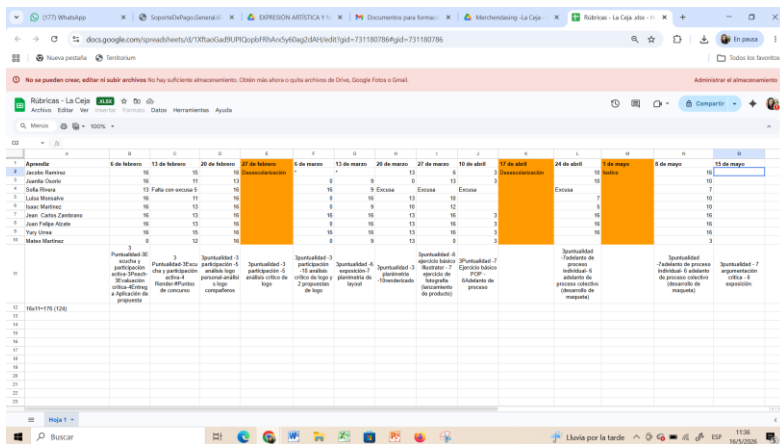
(177) WhatsApp | SoporteDePago.General | EXPRESIÓN ARTÍSTICA 1 | Documentos para formació | Merchandasing -La Ceja | Rúbricas - La Ceja .xlsx

docs.google.com/spreadsheets/d/1XftaoGad9UPlQopbFRhAnx5y60ag2dAH/edit?gid=731180786#gid=731180786

Nueva pestaña | Territorium | Todos los favoritos

No se pueden crear, editar ni subir archivos No hay suficiente almacenamiento. Obtén más ahora o quita archivos de Drive, Google Fotos o Gmail. Administrar el almacenamiento

Rúbricas - La Ceja .XLSX
Archivo Editar Ver Insertar Formato Datos Herramientas Ayuda
Compartir
Menús 100%

| Aprendiz | 6 de febrero | 13 de febrero | 20 de febrero | 27 de febrero | 6 de marzo | 13 de marzo | 20 de marzo | 27 de marzo | 10 de abril | 17 de abril | 24 de abril | 1 de mayo | 8 de mayo | 15 de mayo |
|---|---|---|---|---|---|---|---|---|---|---|---|---|---|---|
| Jacobo Ramirez | 16 | 16 | 16 | Desescolarización | * | * | | 13 | 6 | 3 | Desescolarización | 10 | festivo | 16 | |
| Juanita Osorio | 16 | 11 | 13 | | 0 | 9 | 0 | 13 | 3 | | 10 | | 10 | |
| Sofia Rivera | 13 | Falta con excusa | 5 | | 16 | 9 | Excusa | Excusa | Excusa | | Excusa | | 7 | |
| Luisa Monsalve | 16 | 11 | 16 | | 9 | 16 | 13 | 10 | | | 7 | | 10 | |
| Isaac Martinez | 16 | 16 | 16 | | 0 | 9 | 10 | 12 | | | 5 | | 10 | |
| Jean Carlos Zambrano | 16 | 11 | 16 | | 16 | 16 | 13 | 16 | 3 | | 16 | | 16 | |
| Juan Felipe Alzate | 16 | 16 | 16 | | 16 | 16 | 13 | 16 | 3 | | 16 | | 16 | |
| Yury Urrea | 16 | 16 | 16 | | 16 | 16 | 13 | 16 | 3 | | 16 | | 16 | |
| Mateo Martinez | 8 | 12 | 16 | | 0 | 9 | 13 | 0 | 3 | | | | 3 | |
| | 3 Puntualidad 3Escucha y participación activa 3Peach-3Evaluación crítica 4Entrega Aplicación de propuesta | 3 Puntualidad 3Escucha y participación activa 4 Render 4Puntos de concurso | 3puntualidad -3 participación -5 análisis logo personal-análisis logo compañeros | 3puntualidad -3 participación -5 análisis crítico de logo | 3puntualidad -3 participacion -10 análisis crítico de logo y 2 propuestas de logo | 3puntualidad -6 exposición-7 planimetría de layout | 3puntualidad -3 planimetría -10renderizado | 3puntualidad -6 ejercicio básico Illustrator - 7 ejercicio de fotografía (lanzamiento de producto) | 3Puntualidad -7 Ejercicio básico POP - 6Adelanto de proceso | | 3puntualidad -7adelanto de proceso individual- 6 adelanto de proceso colectivo (desarrollo de maqueta) | | 3puntualidad -7adelanto de proceso individual- 6 adelanto de proceso colectivo (desarrollo de maqueta) | 3puntualidad - 7 argumentación crítica - 6 exposición. |

16x11=176 (124)

Hoja 1

Buscar | Lluvia por la tarde | ESP | 11:36 16/5/2026